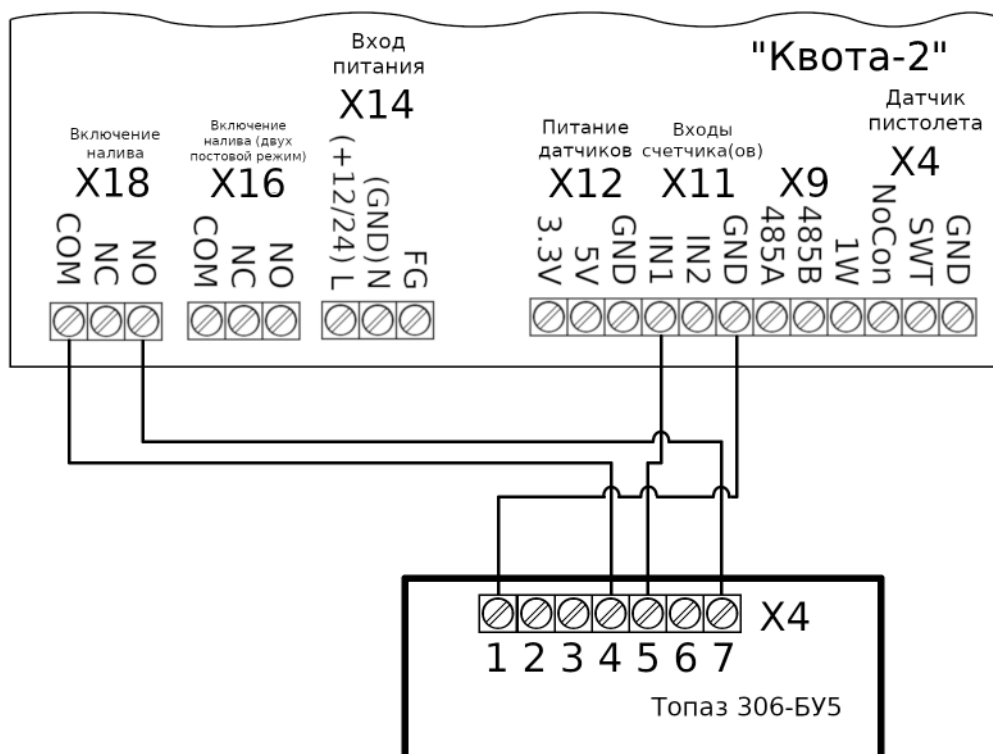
"Квота-2"

Включение налива
X18
COM NC NO

Включение налива (двух постовой режим)
X16
COM NC NO

Вход питания
X14
(+12/24) L (GND) N FG

Питание датчиков
X12
3.3V 5V GND

Входы счетчика(ов)
X11
IN1 IN2 GND

X9
485A 485B 1W

Датчик пистолета
X4
NoCon SWT GND

X4
1 2 3 4 5 6 7
Топаз 306-БУ5